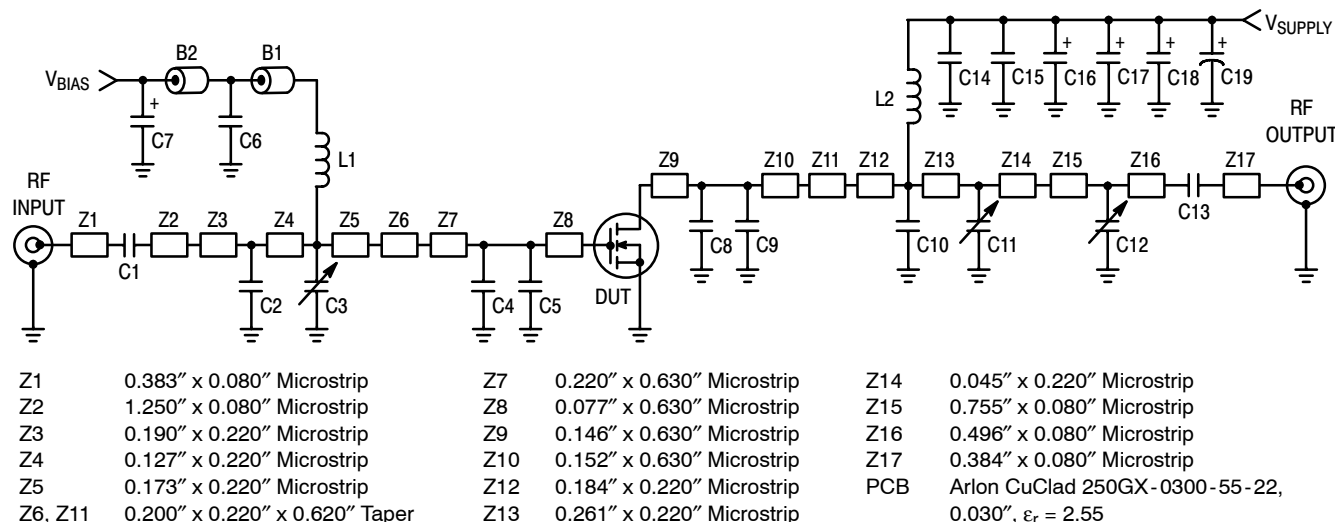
$V_{SUPPLY}$

$V_{BIAS}$

B2 B1

+

C7 C6

L1

L2

C14 C15 C16 C17 C18 C19

+ + + +

RF OUTPUT

RF INPUT

Z1 C1 Z2 Z3 Z4 C2 Z5 C3 Z6 Z7 C4 C5 Z8 DUT Z9 C8 C9 Z10 Z11 Z12 C10 Z13 Z14 C11 Z15 Z16 C12 C13 Z17

| | | | | | |
|---|---|---|---|---|---|
| Z1 | 0.383″ x 0.080″ Microstrip | Z7 | 0.220″ x 0.630″ Microstrip | Z14 | 0.045″ x 0.220″ Microstrip |
| Z2 | 1.250″ x 0.080″ Microstrip | Z8 | 0.077″ x 0.630″ Microstrip | Z15 | 0.755″ x 0.080″ Microstrip |
| Z3 | 0.190″ x 0.220″ Microstrip | Z9 | 0.146″ x 0.630″ Microstrip | Z16 | 0.496″ x 0.080″ Microstrip |
| Z4 | 0.127″ x 0.220″ Microstrip | Z10 | 0.152″ x 0.630″ Microstrip | Z17 | 0.384″ x 0.080″ Microstrip |
| Z5 | 0.173″ x 0.220″ Microstrip | Z12 | 0.184″ x 0.220″ Microstrip | PCB | Arlon CuClad 250GX-0300-55-22, |
| Z6, Z11 | 0.200″ x 0.220″ x 0.620″ Taper | Z13 | 0.261″ x 0.220″ Microstrip | | 0.030″, $\varepsilon_r$ = 2.55 |